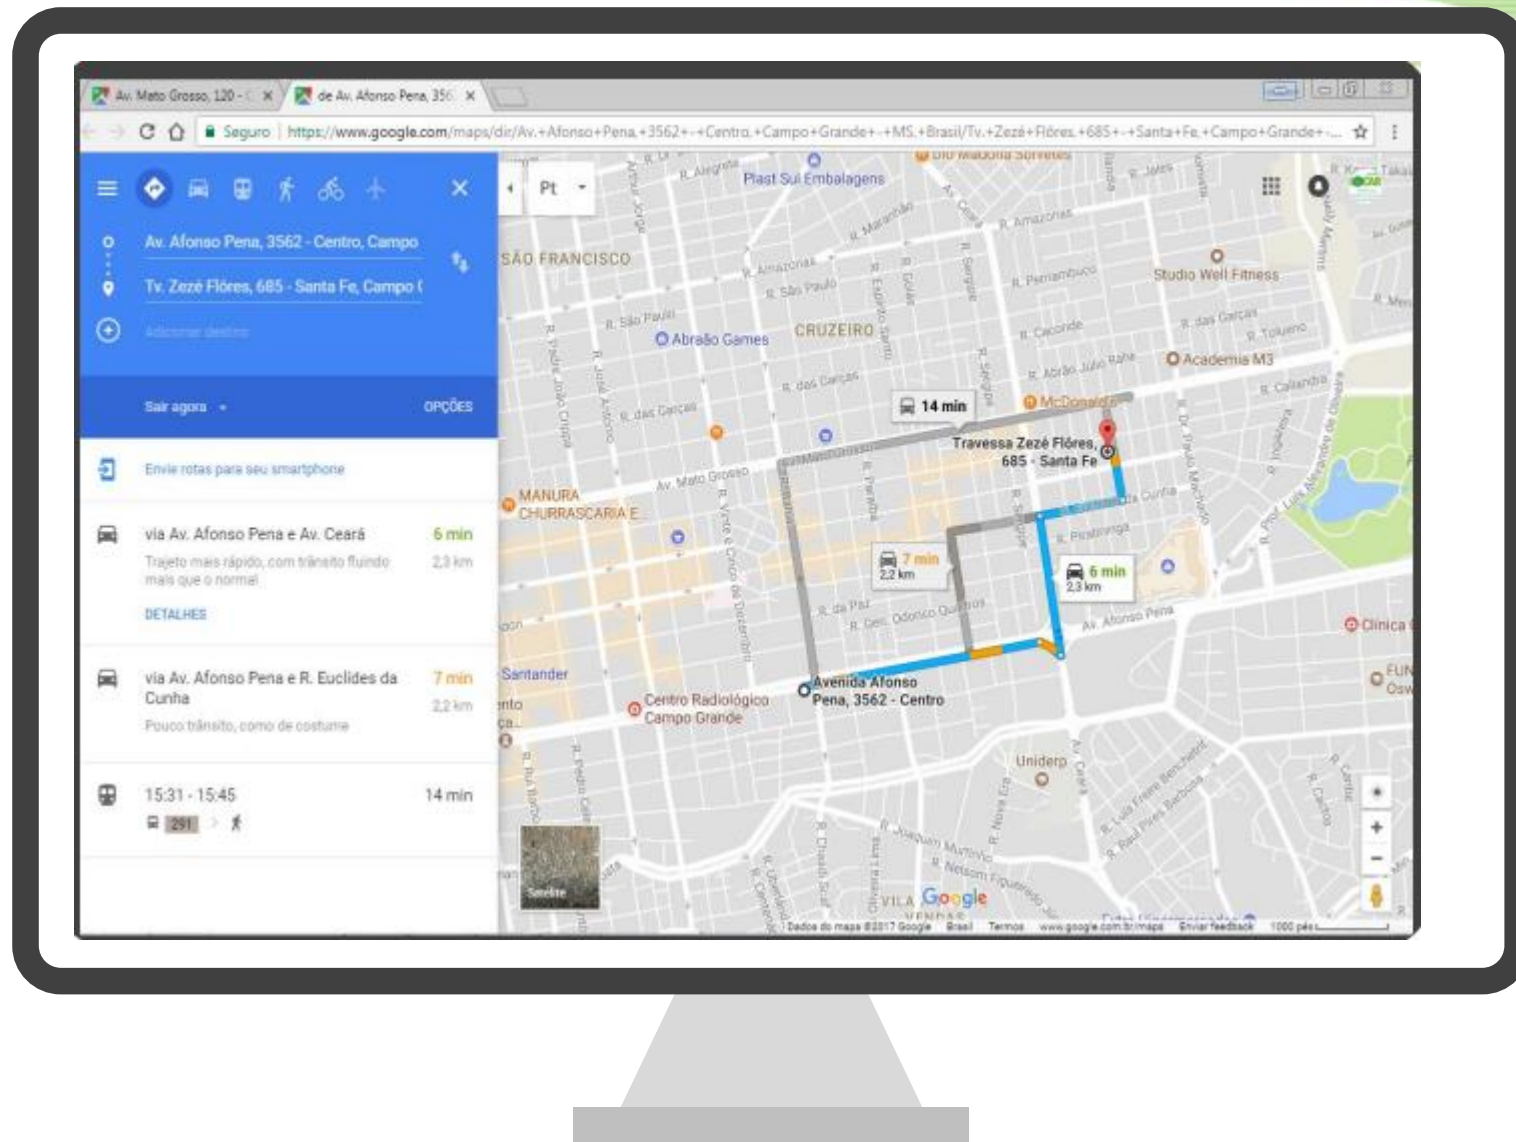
Av. Mato Grosso, 120 - C ×
de Av. Afonso Pena, 356 ×

Seguro | https://www.google.com/maps/dir/Av.+Afonso+Pena,+3562+-+Centro,+Campo+Grande+-+MS,+Brasil/Tv.+Zezé+Flôres,+685+-+Santa+Fe,+Campo+Grande+-...

Av. Afonso Pena, 3562 - Centro, Campo
Tv. Zezé Flôres, 685 - Santa Fe, Campo (
Adicionar destino

Sair agora
OPÇÕES

Envie rotas para seu smartphone

via Av. Afonso Pena e Av. Ceará 6 min
Trajeto mais rápido, com trânsito fluindo mais que o normal 2,3 km
DETALHES

via Av. Afonso Pena e R. Euclides da Cunha 7 min
Pouco trânsito, como de costume 2,2 km

15:31 - 15:45 14 min
291

Pt

Plast Sul Embalagens
SÃO FRANCISCO
CRUZEIRO
Abraão Games
Studio Well Fitness
Academia M3
McDonald's
14 min
Travessa Zezé Flôres, 685 - Santa Fe
MANURA CHURRASCARIA E
7 min 2,2 km
6 min 2,3 km
Santander
Centro Radiológico Campo Grande
Avenida Afonso Pena, 3562 - Centro
Uniderp
Clínica
R. Alegrete
R. Amazonas
R. São Paulo
R. Pernambuco
R. Maranhão
R. Goiás
R. Sergipe
R. Espírito Santo
R. Paraíba
R. Cáceres
R. Abrão Júlio Rahe
R. das Garças
R. Calarndra
Av. Mato Grosso
R. Euclides da Cunha
R. Piratininga
R. da Paz
R. Gen. Odorico Quadros
Av. Afonso Pena
Av. Ceará
R. Joaquim Murtinho
R. Nelson Figueiredo
R. Padre João Crippa
R. José Antônio
R. Treze de Maio
R. Dr. Paulo Machado
R. Prof. Luís Alexandre de Oliveira
VILA
Google
Satélite
Dados do mapa ©2017 Google Brasil Termos www.google.com.br/maps Enviar feedback 1000 pés